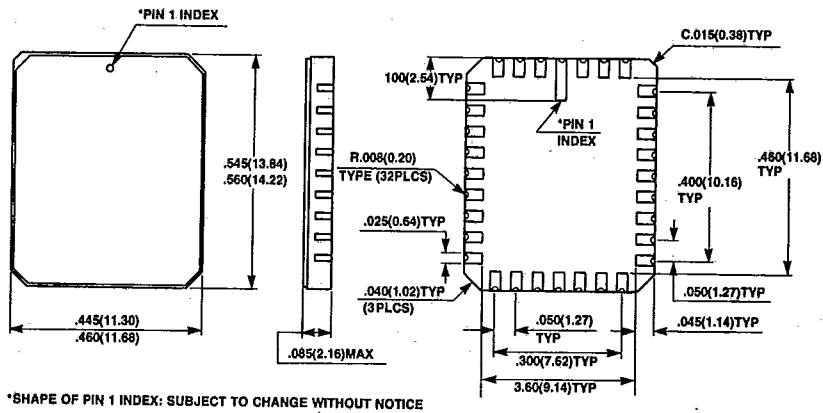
*PIN 1 INDEX

.545(13.84)
.560(14.22)

.445(11.30)
.460(11.68)

.085(2.16)MAX

C.015(0.38)TYP

100(2.54)TYP

*PIN 1
INDEX

R.008(0.20)
TYPE (32PLCS)

.025(0.64)TYP

.040(1.02)TYP
(3PLCS)

.400(10.16)
TYP

.480(11.68)
TYP

.050(1.27)
TYP

.300(7.62)TYP

3.60(9.14)TYP

.050(1.27)TYP

.045(1.14)TYP

*SHAPE OF PIN 1 INDEX: SUBJECT TO CHANGE WITHOUT NOTICE